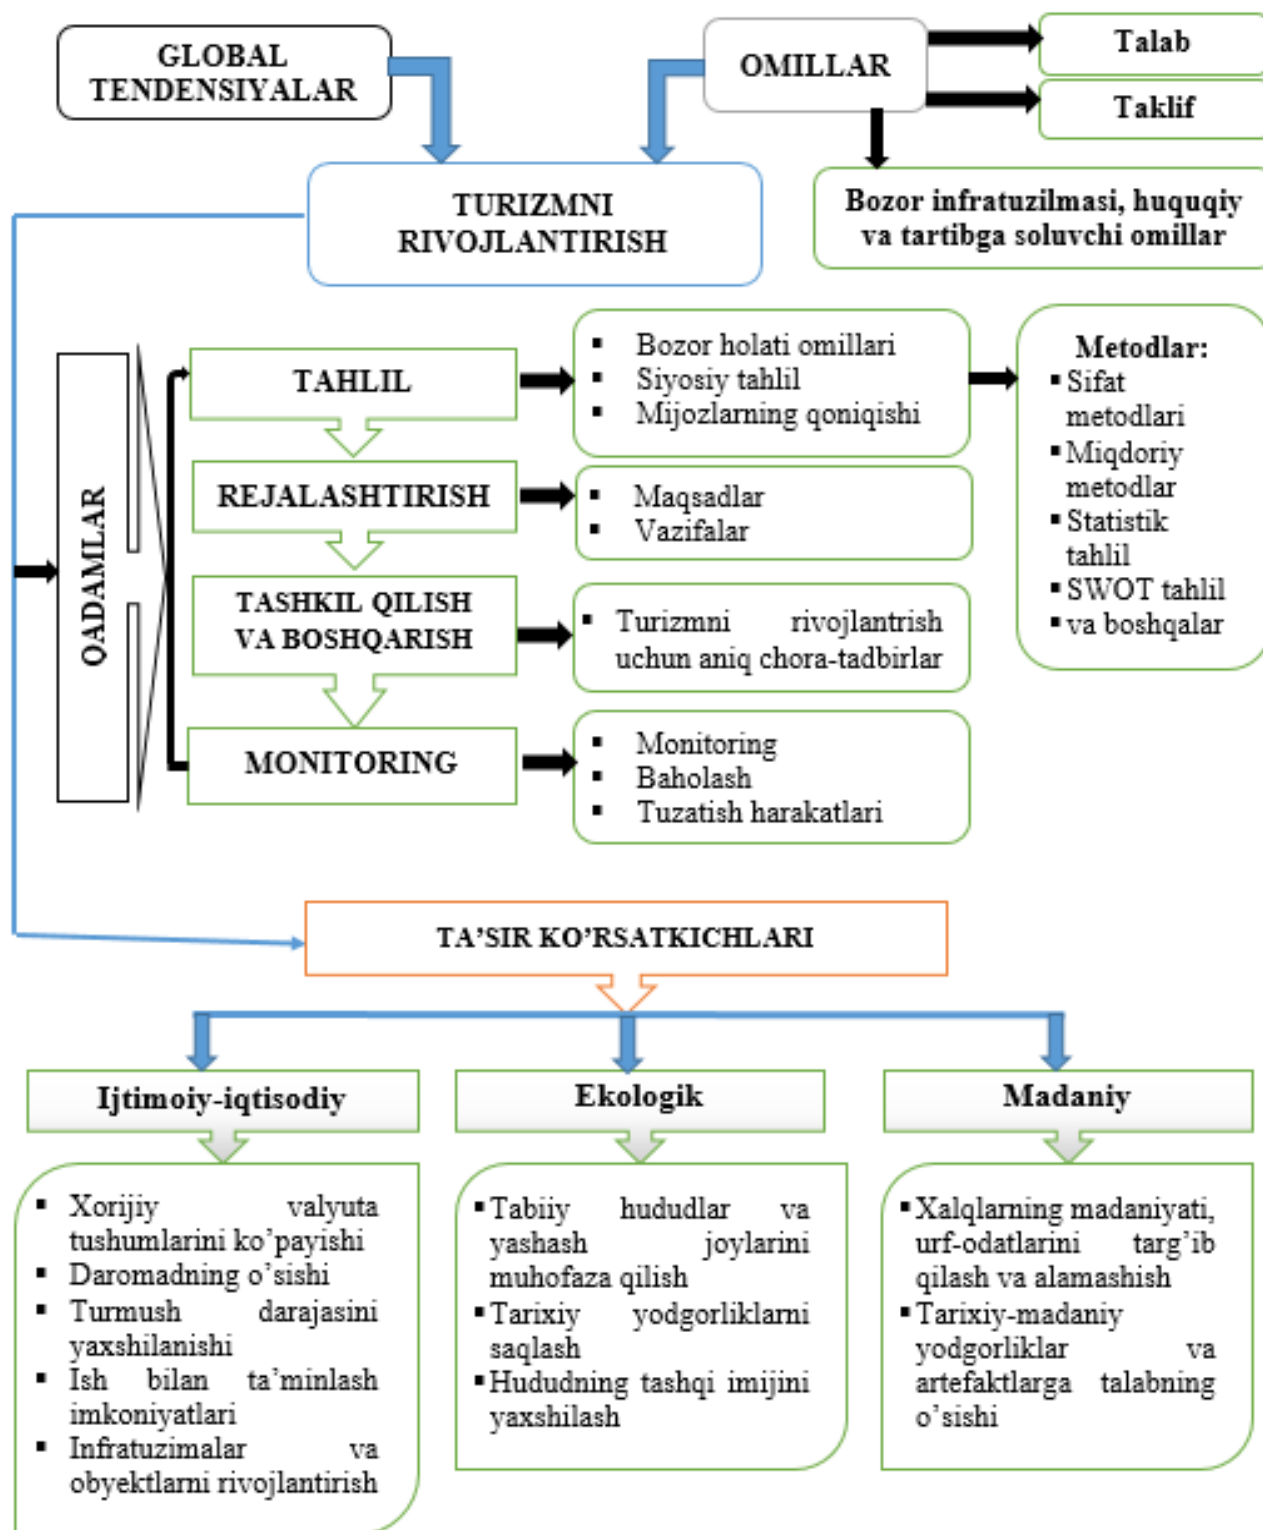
GLOBAL TENDENSIYALAR

OMILLAR

Talab

Taklif

Bozor infratuzilmasi, huquqiy va tartibga soluvchi omillar

TURIZMNI RIVOJLANTIRISH

QADAMLAR

TAHLIL

- Bozor holati omillari
- Siyosiy tahlil
- Mijozlarning qoniqishi

Metodlar:
- Sifat metodlari
- Miqdoriy metodlar
- Statistik tahlil
- SWOT tahlil
- va boshqalar

REJALASHTIRISH

- Maqsadlar
- Vazifalar

TASHKIL QILISH VA BOSHQARISH

- Turizmni rivojlantrish uchun aniq chora-tadbirlar

MONITORING

- Monitoring
- Baholash
- Tuzatish harakatlari

TA'SIR KO'RSATKICHLARI

Ijtimoiy-iqtisodiy

Ekologik

Madaniy

- Xorijiy valyuta tushumlarini ko'payishi
- Daromadning o'sishi
- Turmush darajasini yaxshilanishi
- Ish bilan ta'minlash imkoniyatlari
- Infratuzimalar va obyektlarni rivojlantirish

- Tabiiy hududlar va yashash joylarini muhofaza qilish
- Tarixiy yodgorliklarni saqlash
- Hududning tashqi imijini yaxshilash

- Xalqlarning madaniyati, urf-odatlarini targ'ib qilash va alamashish
- Tarixiy-madaniy yodgorliklar va artefaktlarga talabning o'sishi